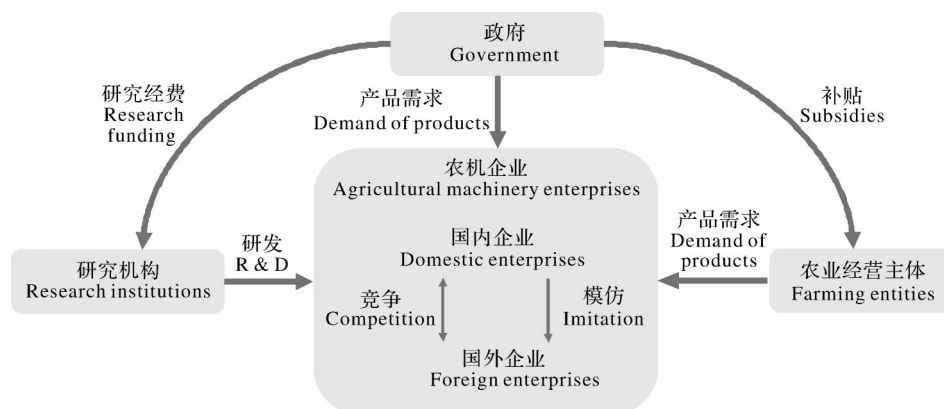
政府
Government

研究经费
Research funding

产品需求
Demand of products

补贴
Subsidies

农机企业
Agricultural machinery enterprises

国内企业
Domestic enterprises

竞争
Competition

模仿
Imitation

国外企业
Foreign enterprises

研发
R & D

研究机构
Research institutions

产品需求
Demand of products

农业经营主体
Farming entities